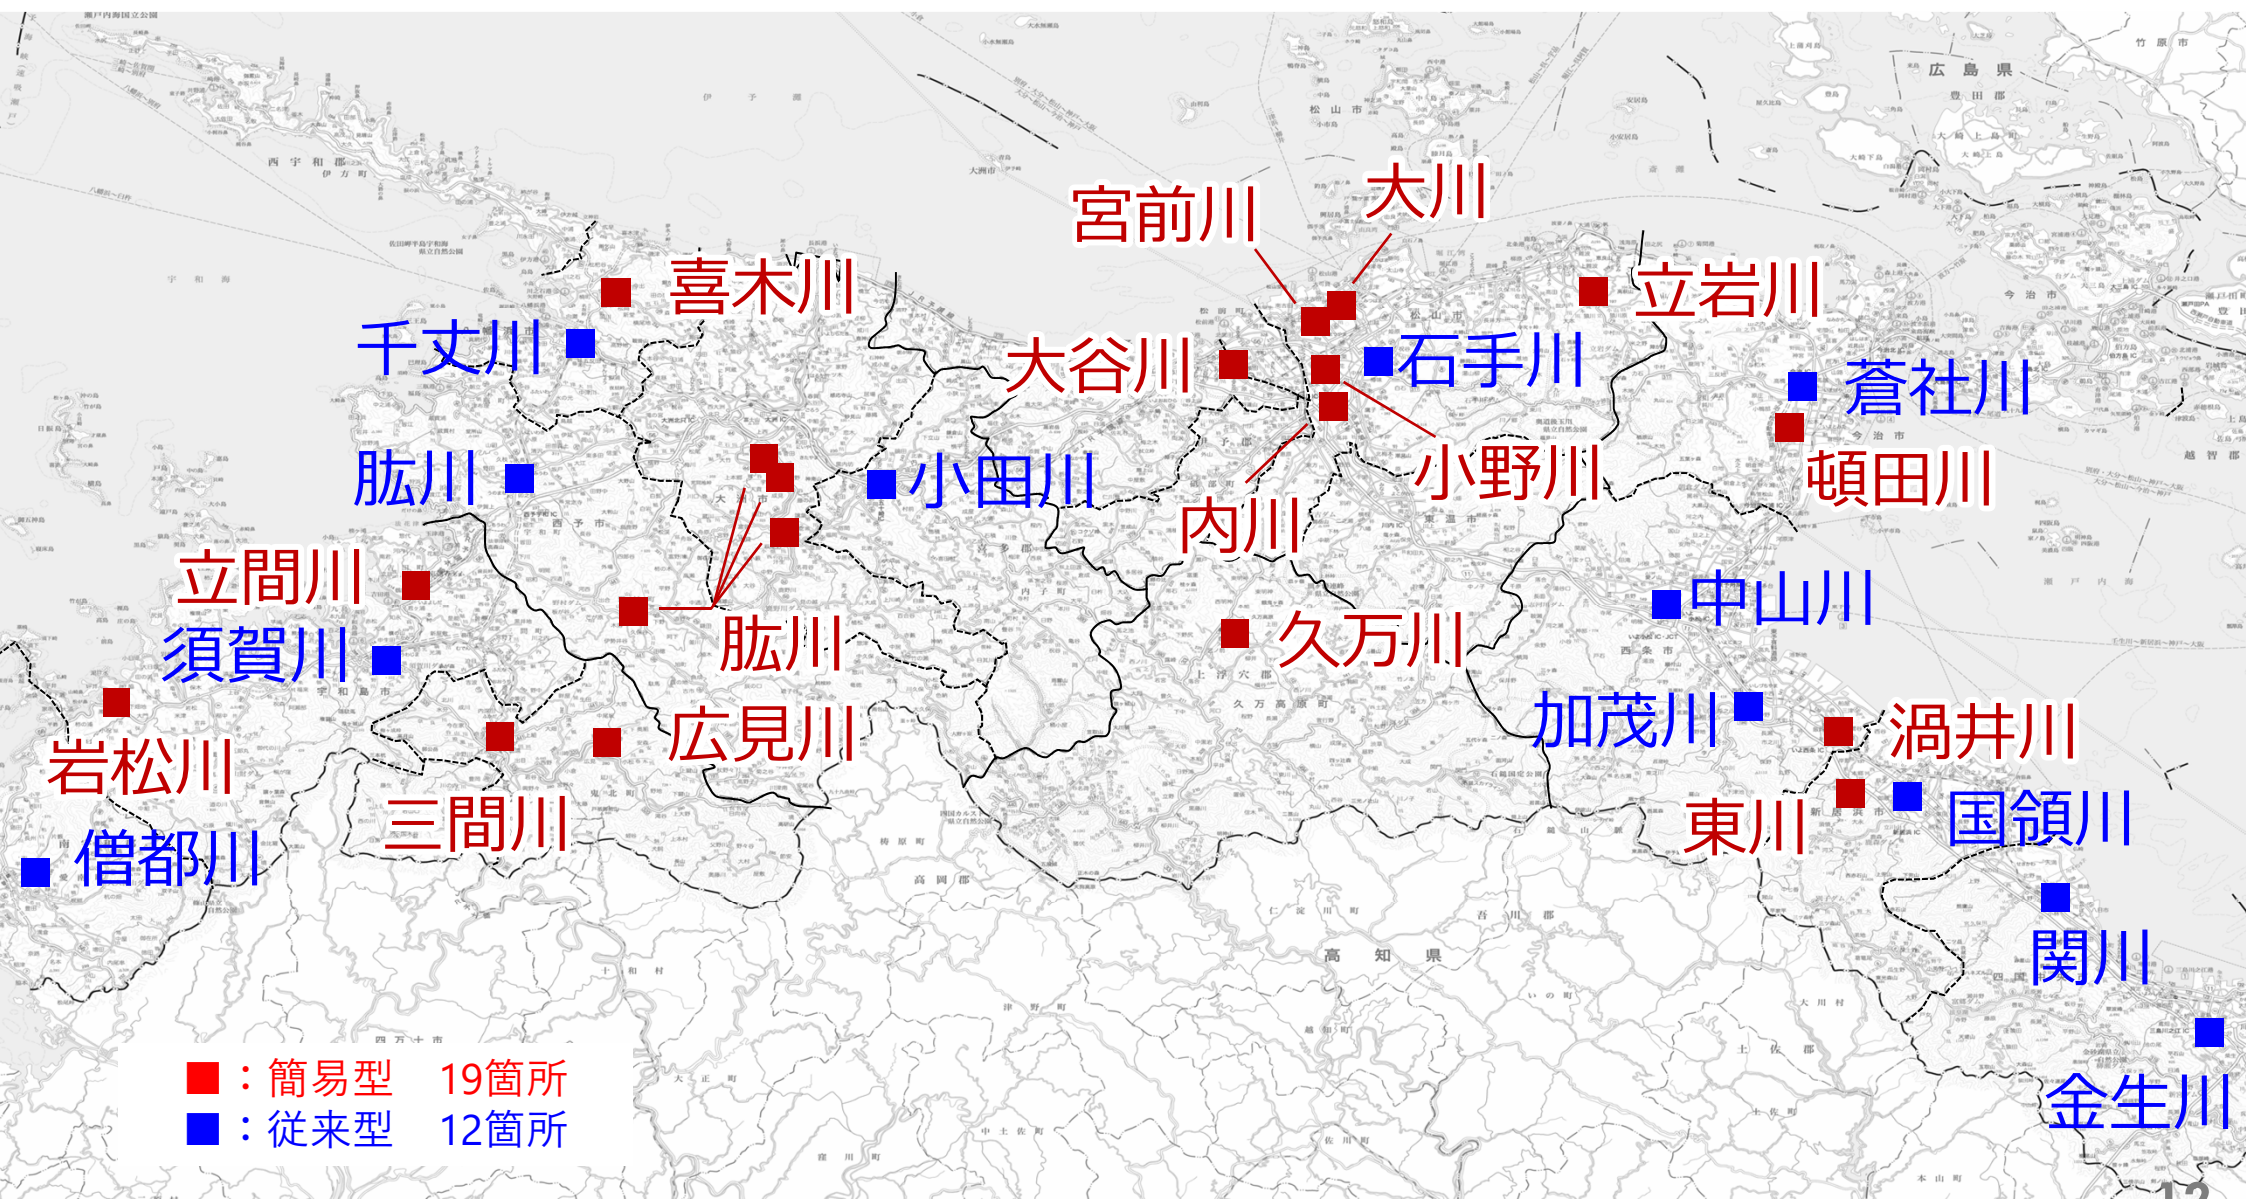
宮前川
大川
喜木川
立岩川
千丈川
大谷川
石手川
蒼社川
小野川
頓田川
肱川
小田川
内川
立間川
中山川
須賀川
肱川
久万川
加茂川
岩松川
広見川
渦井川
三間川
東川
国領川
僧都川
関川
金生川
■：簡易型　19箇所
■：従来型　12箇所
広島県
高知県